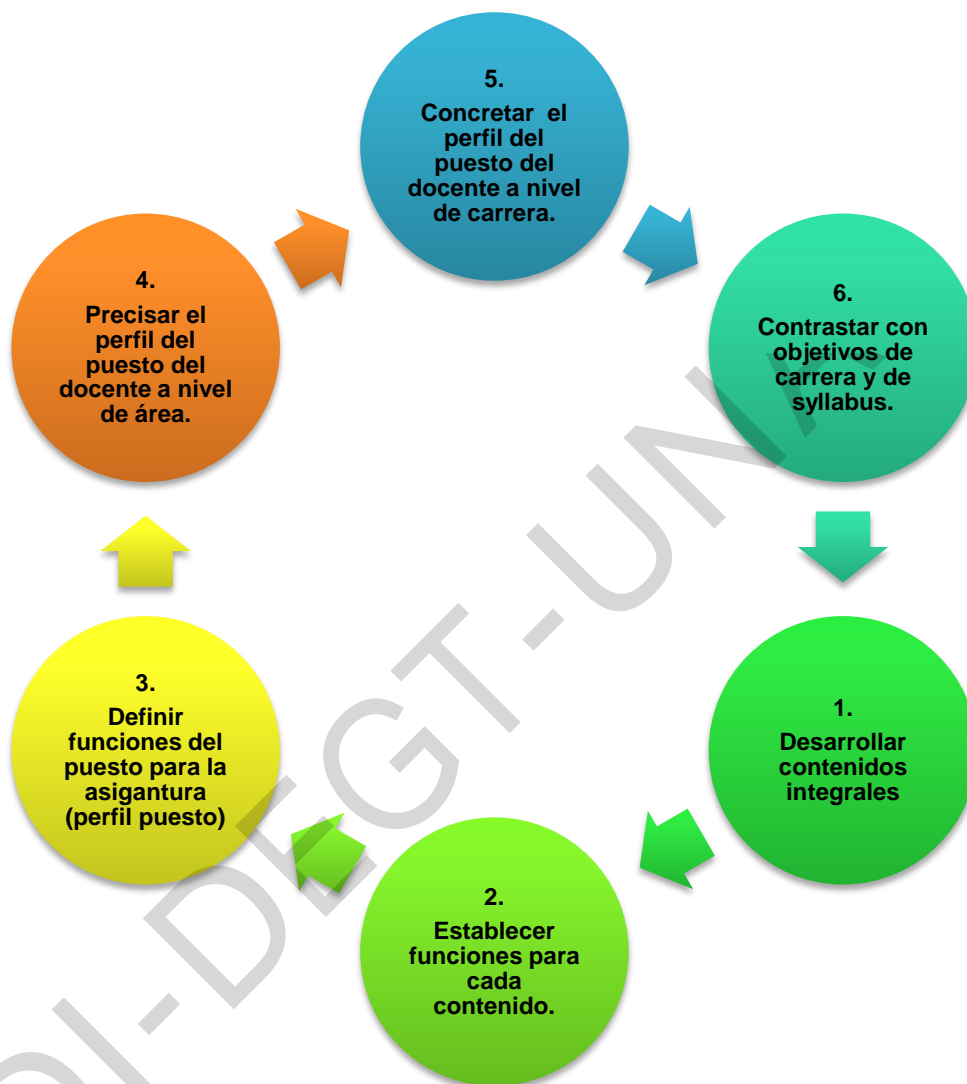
5.
Concretar el perfil del puesto del docente a nivel de carrera.

6.
Contrastar con objetivos de carrera y de syllabus.

1.
Desarrollar contenidos integrales

2.
Establecer funciones para cada contenido.

3.
Definir funciones del puesto para la asignatura (perfil puesto)

4.
Precisar el perfil del puesto del docente a nivel de área.

DI-DEGT-UNA